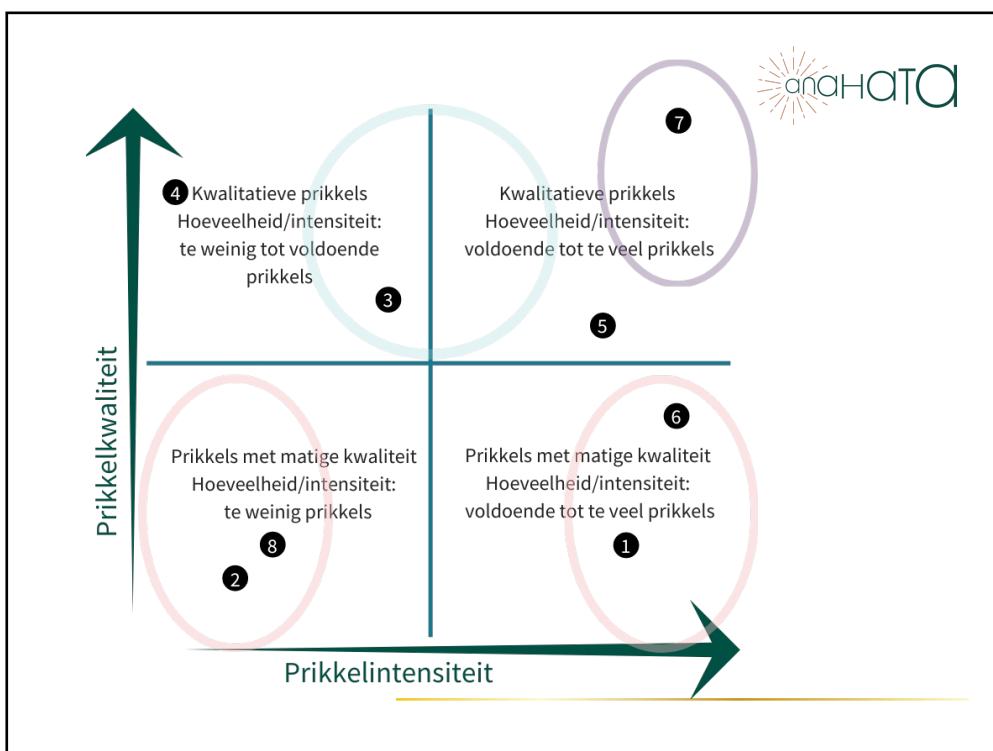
anaHATA

7

4 Kwalitatieve prikkels
Hoeveelheid/intensiteit:
te weinig tot voldoende prikkels

3

Kwalitatieve prikkels
Hoeveelheid/intensiteit:
voldoende tot te veel prikkels

5

6

Prikkels met matige kwaliteit
Hoeveelheid/intensiteit:
te weinig prikkels

8

2

Prikkels met matige kwaliteit
Hoeveelheid/intensiteit:
voldoende tot te veel prikkels

1

Prikkelkwaliteit

Prikkelintensiteit